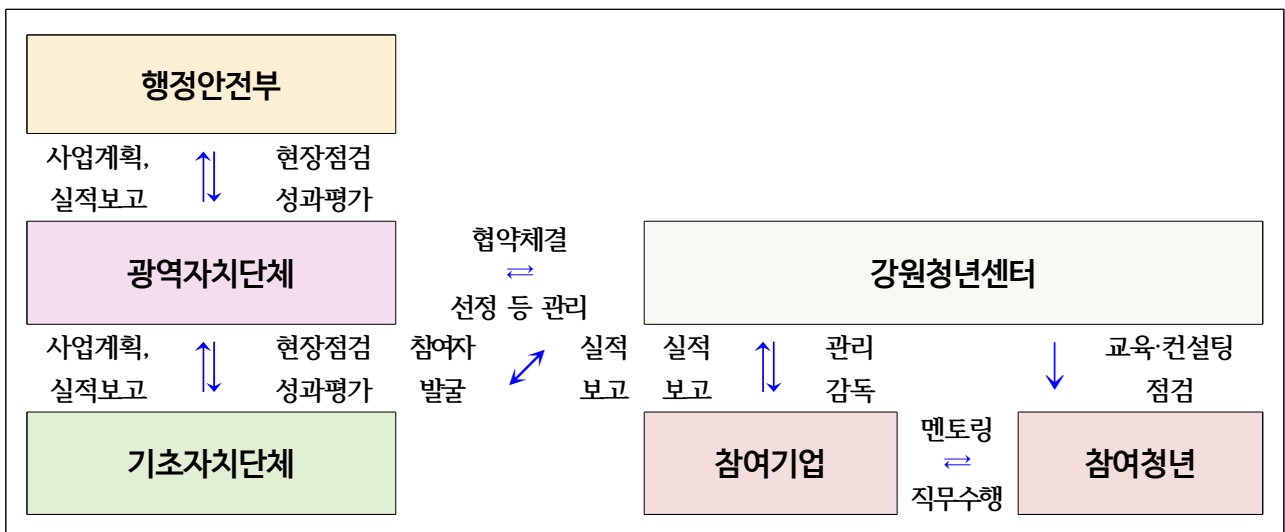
행정안전부

사업계획, 실적보고

현장점검 성과평가

광역자치단체

협약체결

선정 등 관리

강원청년센터

사업계획, 실적보고

현장점검 성과평가

참여자 발굴

실적 보고

실적 보고

관리 감독

교육·컨설팅 점검

기초자치단체

참여기업

멘토링

직무수행

참여청년